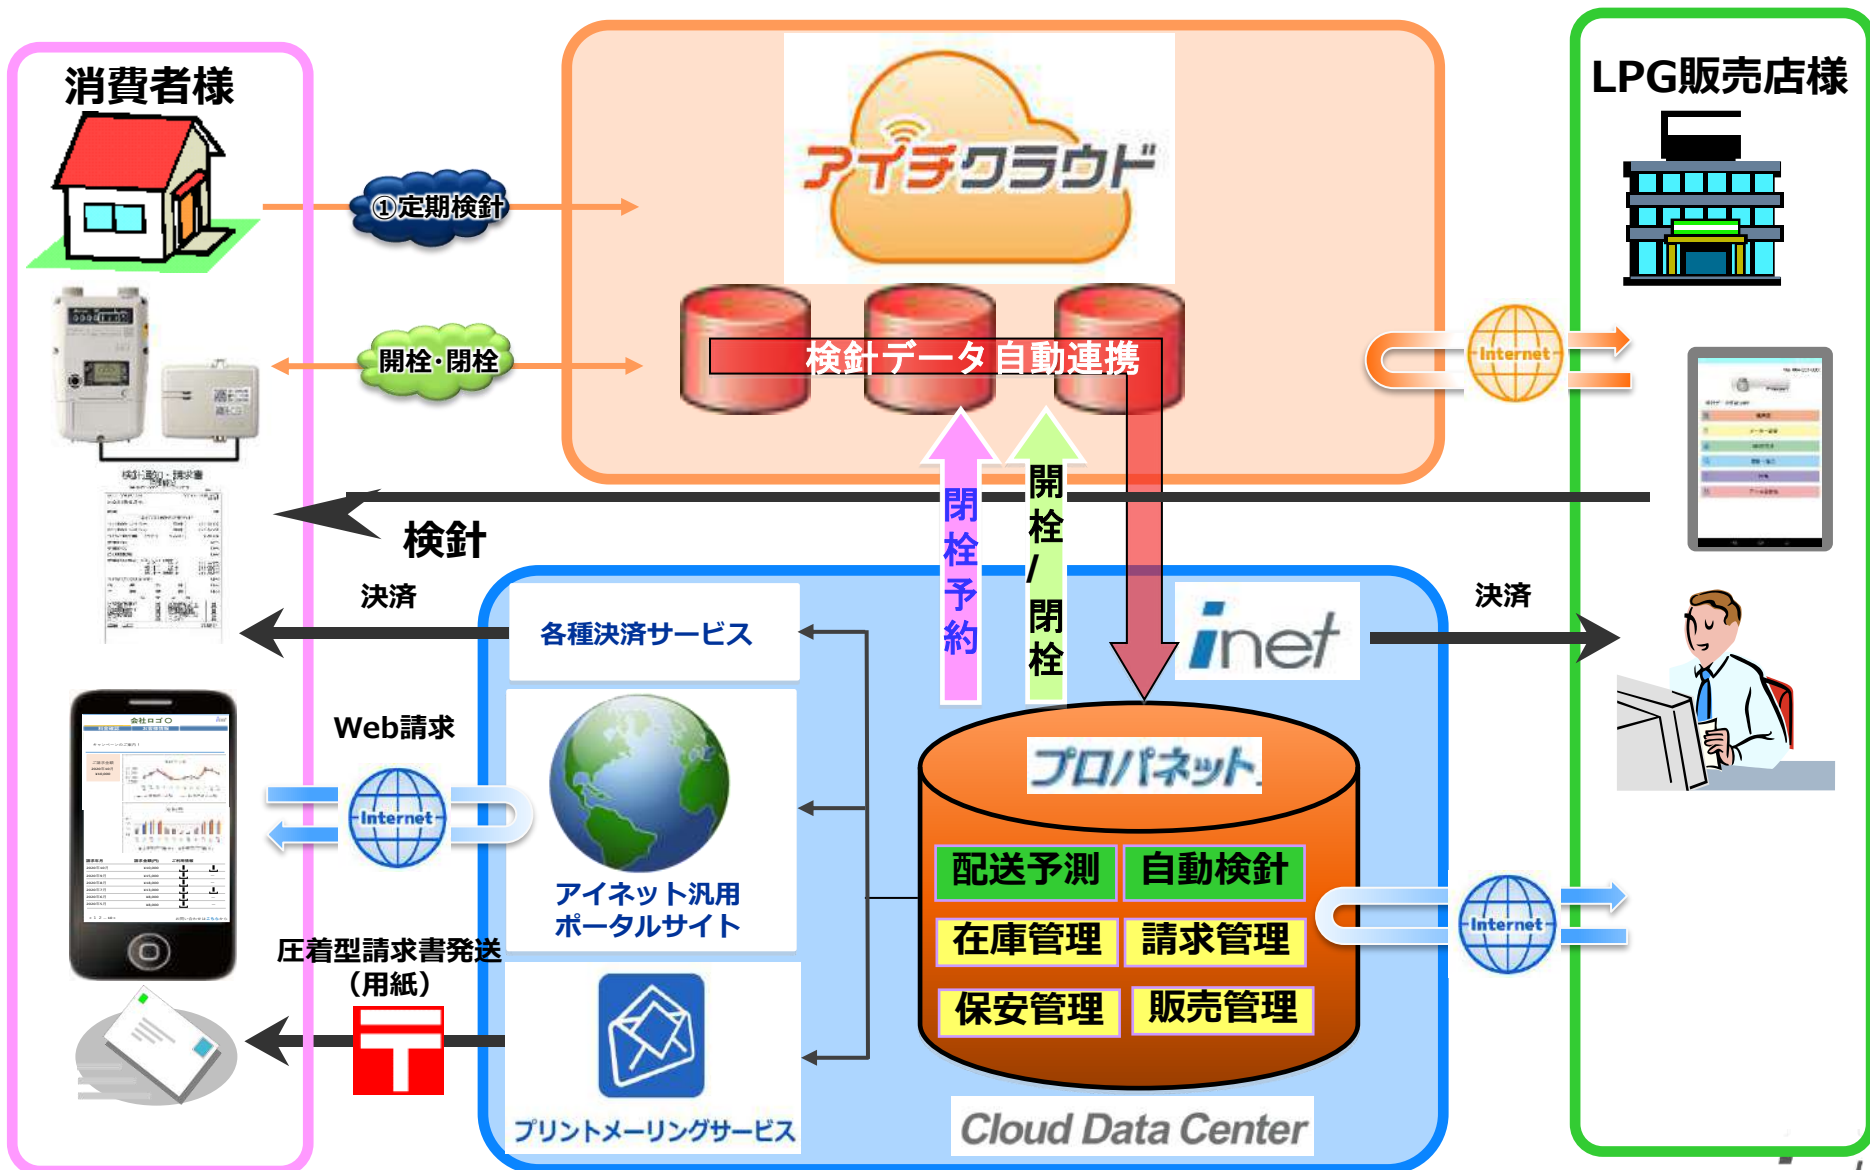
消費者様

LPG販売店様

アイチクラウド

①定期検針

開栓·閉栓

検針データ自動連携

Internet

閉栓予約

開栓/閉栓

検針通知・請求書

検針

決済

各種決済サービス

inet

決済

Web請求

Internet

アイネット汎用ポータルサイト

プロパネット

配送予測

自動検針

在庫管理

請求管理

保安管理

販売管理

Internet

圧着型請求書発送（用紙）

プリントメーリングサービス

Cloud Data Center